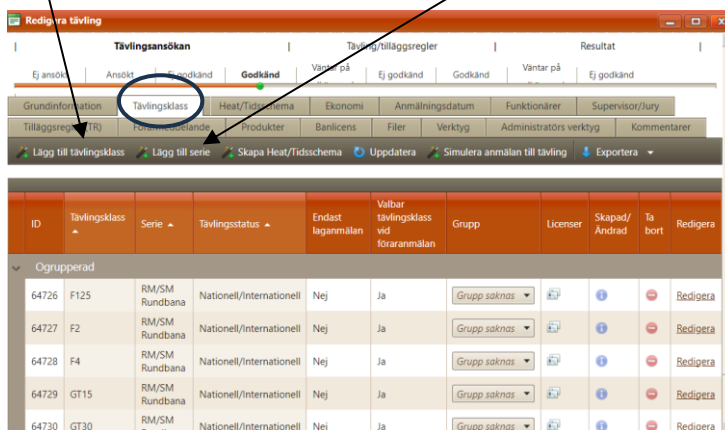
Redigera tävling

Tävlingsansökan | Tävling/tilläggsregler | Resultat

Ej ansökt | Ansökt | Ej godkänd | Godkänd | Väntar på | Ej godkänd | Godkänd | Väntar på | Ej godkänd

Grundinformation | Tävlingsklass | Heat/Tidsschema | Ekonomi | Anmälningsdatum | Funktionärer | Supervisor/Jury

Tilläggsregler (TR) | Förarmeddelande | Produkter | Banlicens | Filer | Verktyg | Administratörs verktyg | Kommentarer

Lägg till tävlingsklass | Lägg till serie | Skapa Heat/Tidsschema | Uppdatera | Simulera anmälan till tävling | Exportera

| ID | Tävlingsklass | Serie | Tävlingsstatus | Endast laganmälan | Valbar tävlingsklass vid föraranmälan | Grupp | Licenser | Skapad/Ändrad | Ta bort | Redigera |
|---|---|---|---|---|---|---|---|---|---|---|
| Ogrupperad | | | | | | | | | | |
| 64726 | F125 | RM/SM Rundbana | Nationell/Internationell | Nej | Ja | Grupp saknas | | | | Redigera |
| 64727 | F2 | RM/SM Rundbana | Nationell/Internationell | Nej | Ja | Grupp saknas | | | | Redigera |
| 64728 | F4 | RM/SM Rundbana | Nationell/Internationell | Nej | Ja | Grupp saknas | | | | Redigera |
| 64729 | GT15 | RM/SM Rundbana | Nationell/Internationell | Nej | Ja | Grupp saknas | | | | Redigera |
| 64730 | GT30 | RM/SM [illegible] | Nationell/Internationell | Nej | Ja | Grupp saknas | | | | Redigera |